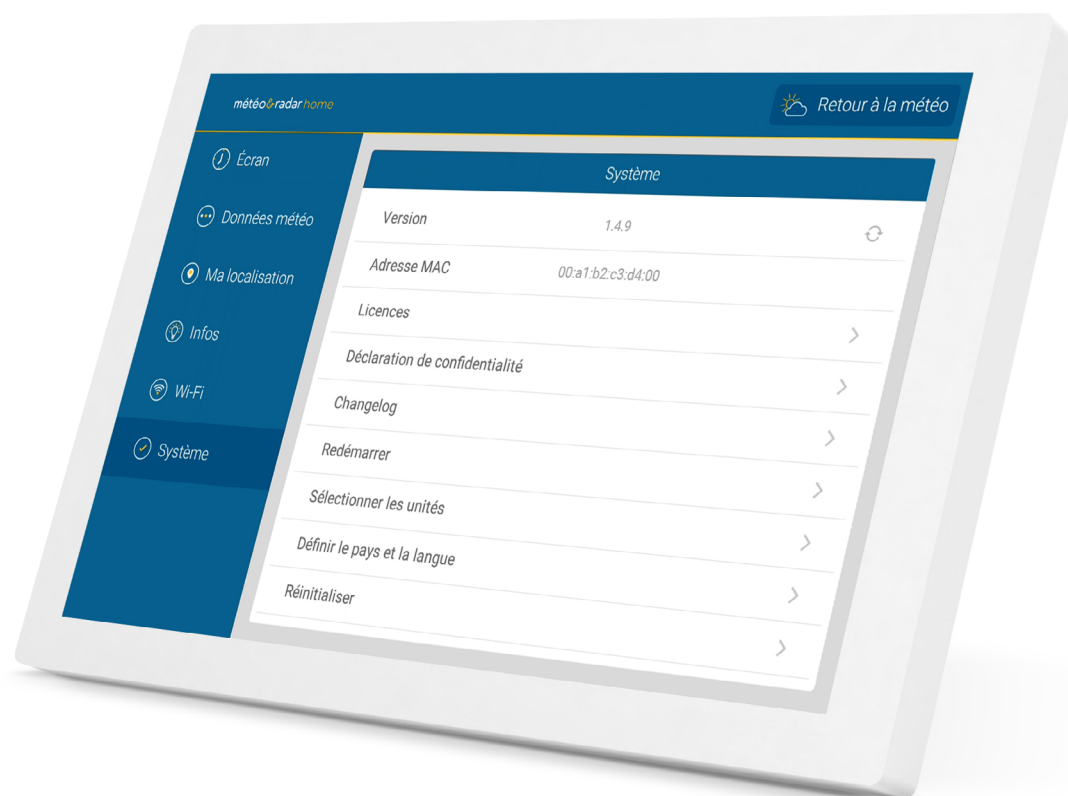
météo&radar home

Retour à la météo

Écran

Données météo

Ma localisation

Infos

Wi-Fi

Système

Système

Version 1.4.9

Adresse MAC 00:a1:b2:c3:d4:00

Licences

Déclaration de confidentialité

Changelog

Redémarrer

Sélectionner les unités

Définir le pays et la langue

Réinitialiser